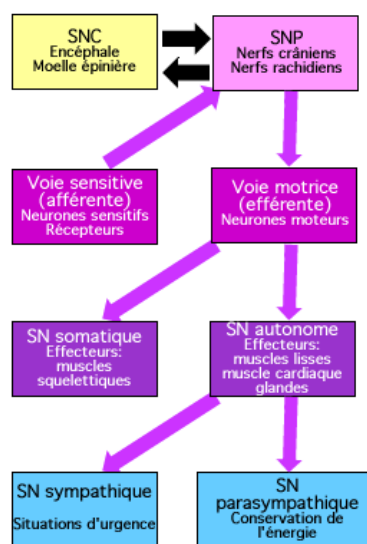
SNC
Encéphale
Moelle épinière

SNP
Nerfs crâniens
Nerfs rachidiens

Voie sensitive (afférente)
Neurones sensitifs
Récepteurs

Voie motrice (efférente)
Neurones moteurs

SN somatique
Effecteurs:
muscles squelettiques

SN autonome
Effecteurs:
muscles lisses
muscle cardiaque
glandes

SN sympathique
Situations d'urgence

SN parasympathique
Conservation de l'énergie